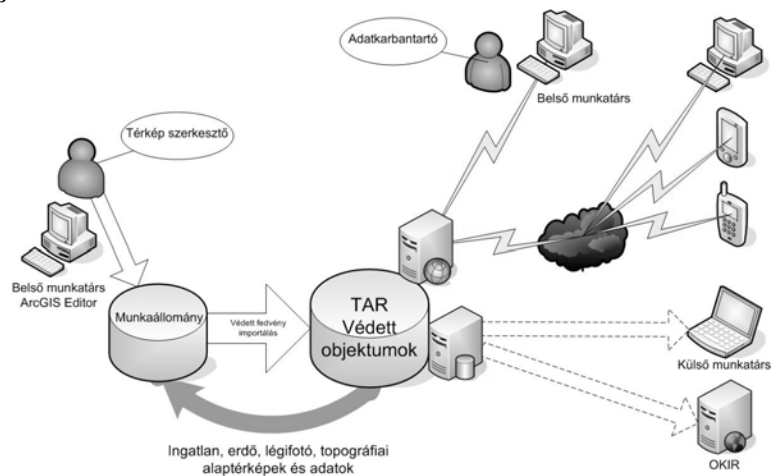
Adatkarbantartó

Belső munkatárs

Térkép szerkesztő

Belső munkatárs
ArcGIS Editor

Munkaállomány

Védett fedvény importálás

TAR
Védett
objektumok

Külső munkatárs

OKIR

Ingatlan, erdő, légifotó, topográfiai alaptérképek és adatok